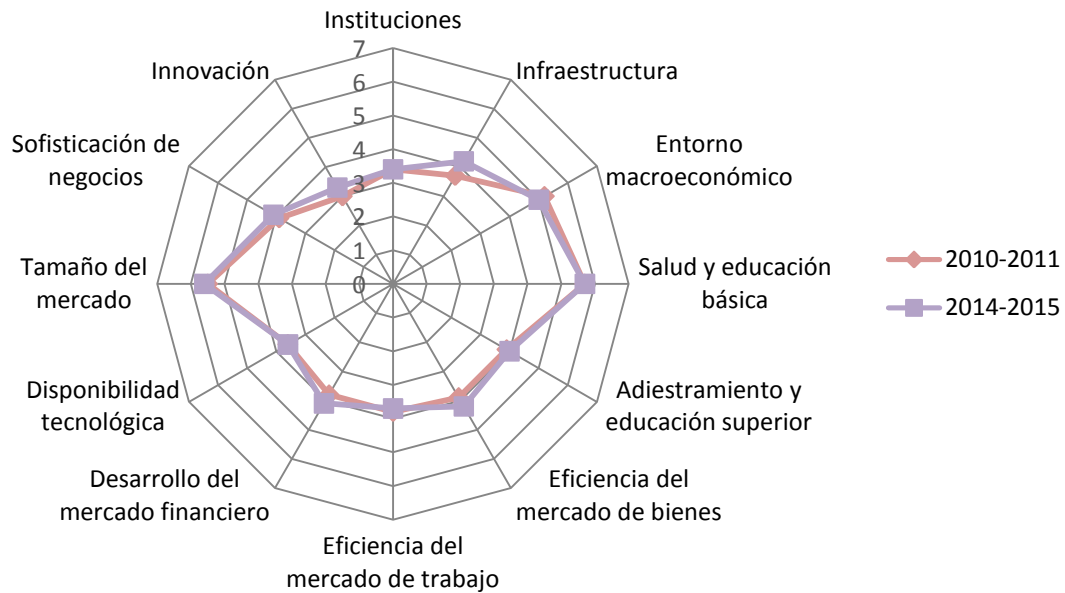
Instituciones
7
6
5
4
3
2
1
0
Infraestructura
Entorno macroeconómico
Salud y educación básica
Adiestramiento y educación superior
Eficiencia del mercado de bienes
Eficiencia del mercado de trabajo
Desarrollo del mercado financiero
Disponibilidad tecnológica
Tamaño del mercado
Sofisticación de negocios
Innovación
2010-2011
2014-2015